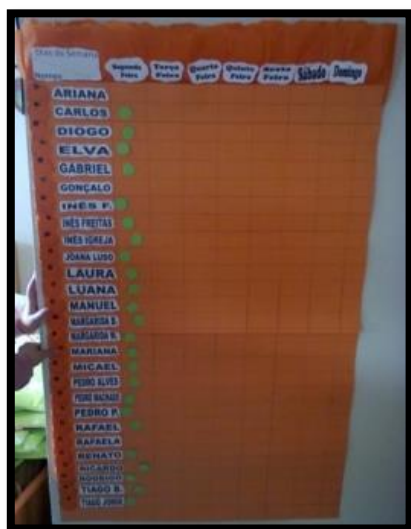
Dias da Semana

Nome

| | Segunda Feira | Terça Feira | Quarta Feira | Quinta Feira | Sexta Feira | Sábado | Domingo |
|---|---|---|---|---|---|---|---|
| ARIANA | | | | | | | |
| CARLOS | | | | | | | |
| DIOGO | | | | | | | |
| ELVA | | | | | | | |
| GABRIEL | | | | | | | |
| GONÇALO | | | | | | | |
| INÊS F. | | | | | | | |
| INÊS FREITAS | | | | | | | |
| INÊS IGREJA | | | | | | | |
| JOANA LUSO | | | | | | | |
| LAURA | | | | | | | |
| LUANA | | | | | | | |
| MANUEL | | | | | | | |
| MARGARIDA S. | | | | | | | |
| MARGARIDA M. | | | | | | | |
| MARIANA | | | | | | | |
| MICAEL | | | | | | | |
| PEDRO ALVES | | | | | | | |
| PEDRO MACHADO | | | | | | | |
| PEDRO P. | | | | | | | |
| RAFAEL | | | | | | | |
| RAFAELA | | | | | | | |
| RENATO | | | | | | | |
| RICARDO | | | | | | | |
| RODRIGO | | | | | | | |
| TIAGO B. | | | | | | | |
| TIAGO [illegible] | | | | | | | |